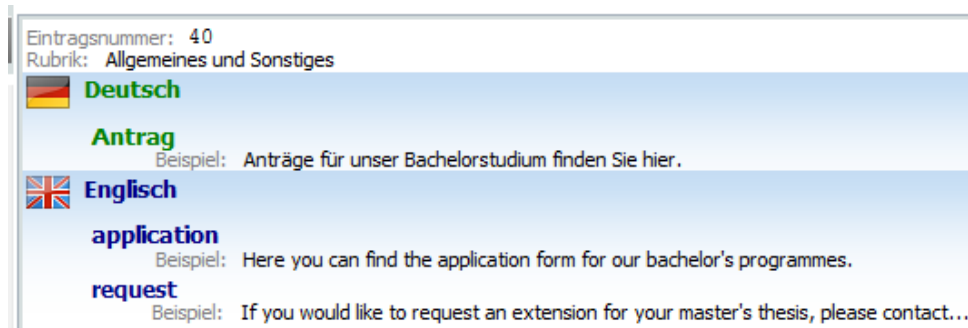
Eintragsnummer: 40
Rubrik: Allgemeines und Sonstiges

Deutsch

Antrag
Beispiel: Anträge für unser Bachelorstudium finden Sie hier.

Englisch

application
Beispiel: Here you can find the application form for our bachelor's programmes.

request
Beispiel: If you would like to request an extension for your master's thesis, please contact...